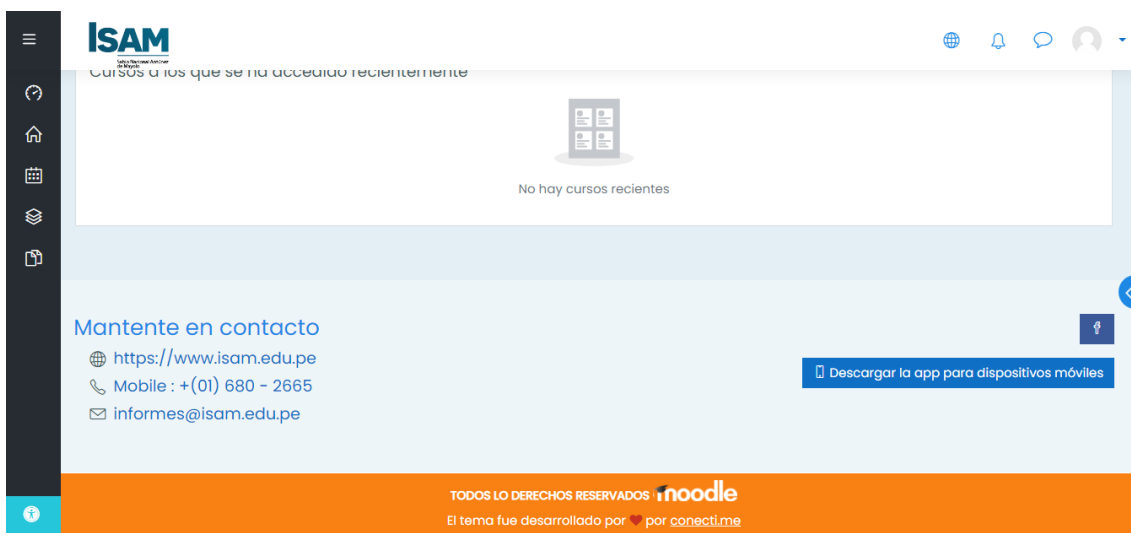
ISAM

Cursos a los que se ha accedido recientemente

No hay cursos recientes

Mantente en contacto

https://www.isam.edu.pe

Mobile : +(01) 680 - 2665

informes@isam.edu.pe

Descargar la app para dispositivos móviles

TODOS LO DERECHOS RESERVADOS moodle

El tema fue desarrollado por por conecti.me